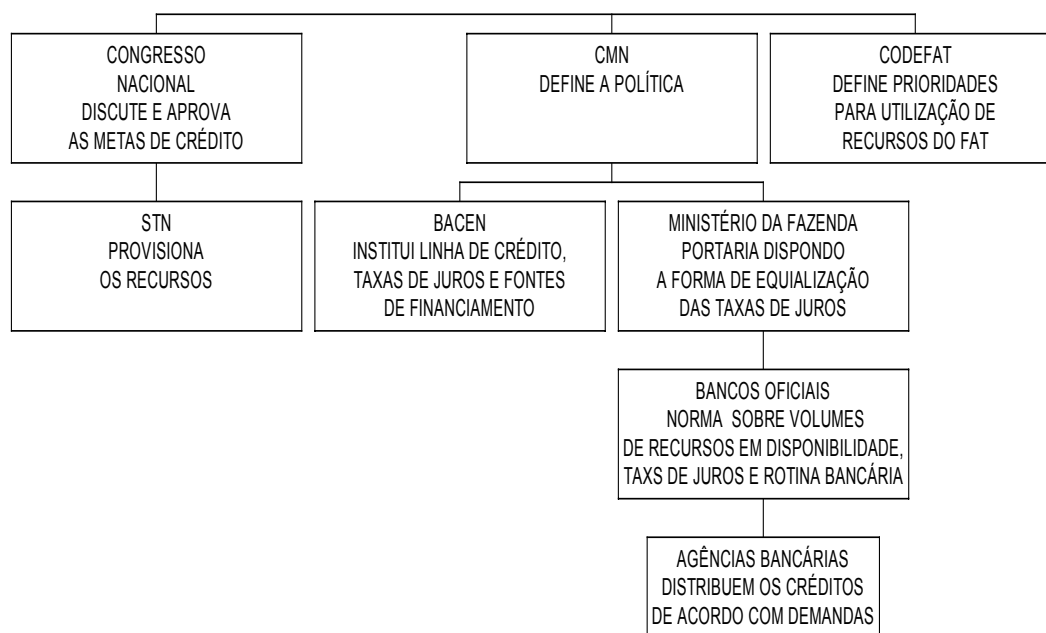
CONGRESSO NACIONAL DISCUTE E APROVA AS METAS DE CRÉDITO

CMN DEFINE A POLÍTICA

CODEFAT DEFINE PRIORIDADES PARA UTILIZAÇÃO DE RECURSOS DO FAT

STN PROVISIONA OS RECURSOS

BACEN INSTITUI LINHA DE CRÉDITO, TAXAS DE JUROS E FONTES DE FINANCIAMENTO

MINISTÉRIO DA FAZENDA PORTARIA DISPONDO A FORMA DE EQUALIZAÇÃO DAS TAXAS DE JUROS

BANCOS OFICIAIS NORMA SOBRE VOLUMES DE RECURSOS EM DISPONIBILIDADE, TAXS DE JUROS E ROTINA BANCÁRIA

AGÊNCIAS BANCÁRIAS DISTRIBUEM OS CRÉDITOS DE ACORDO COM DEMANDAS